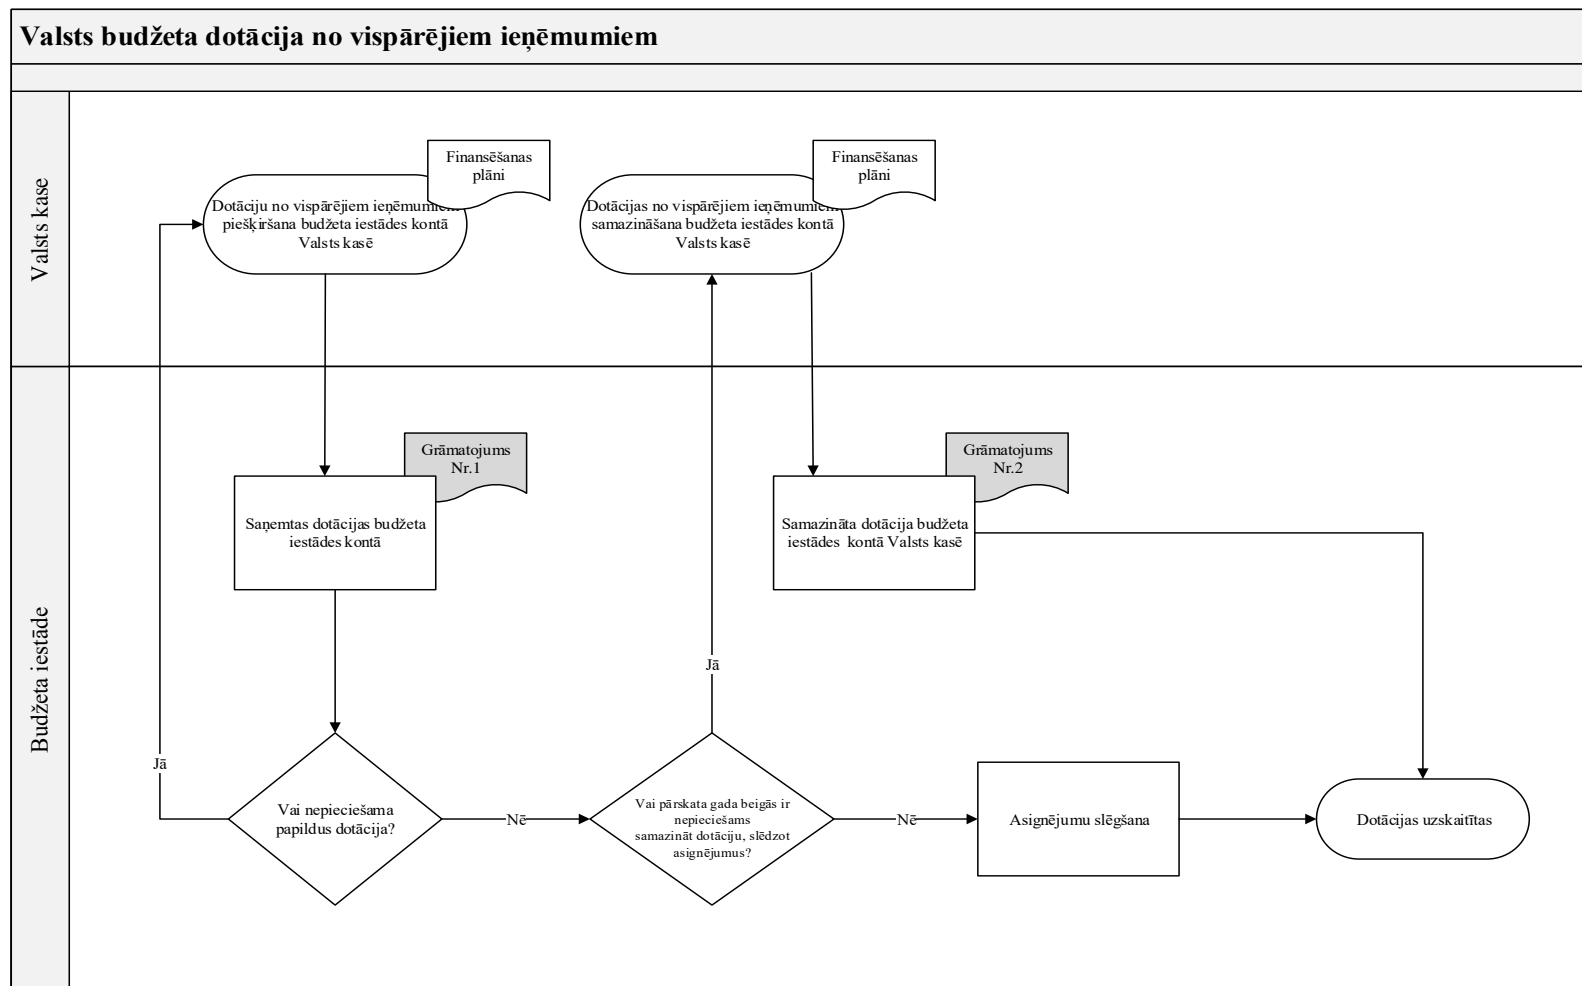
Valsts budžeta dotācija no vispārējiem ieņēmumiem

Valsts kase

Budžeta iestāde

Finansēšanas plāni

Dotāciju no vispārējiem ieņēmumiem piešķiršana budžeta iestādes kontā Valsts kasē

Finansēšanas plāni

Dotācijas no vispārējiem ieņēmumiem samazināšana budžeta iestādes kontā Valsts kasē

Grāmatojums Nr.1

Saņemtas dotācijas budžeta iestādes kontā

Grāmatojums Nr.2

Samazināta dotācija budžeta iestādes kontā Valsts kasē

Jā

Jā

Vai nepieciešama papildus dotācija?

Nē

Vai pārskata gada beigās ir nepieciešams samazināt dotāciju, slēdzot asignējumus?

Nē

Asignējumu slēgšana

Dotācijas uzskaitītas